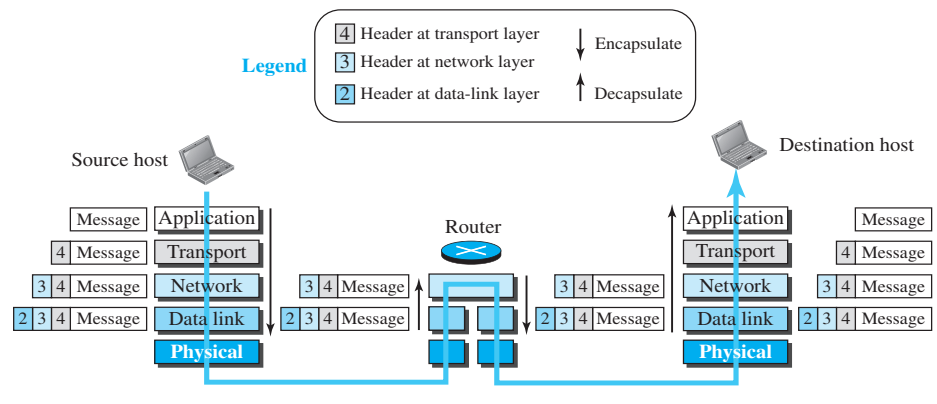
Legend

4 Header at transport layer
3 Header at network layer
2 Header at data-link layer

Encapsulate
Decapsulate

Source host

Destination host

Router

Message
4 Message
3 4 Message
2 3 4 Message

Application
Transport
Network
Data link
Physical

3 4 Message
2 3 4 Message

3 4 Message
2 3 4 Message

Application
Transport
Network
Data link
Physical

Message
4 Message
3 4 Message
2 3 4 Message